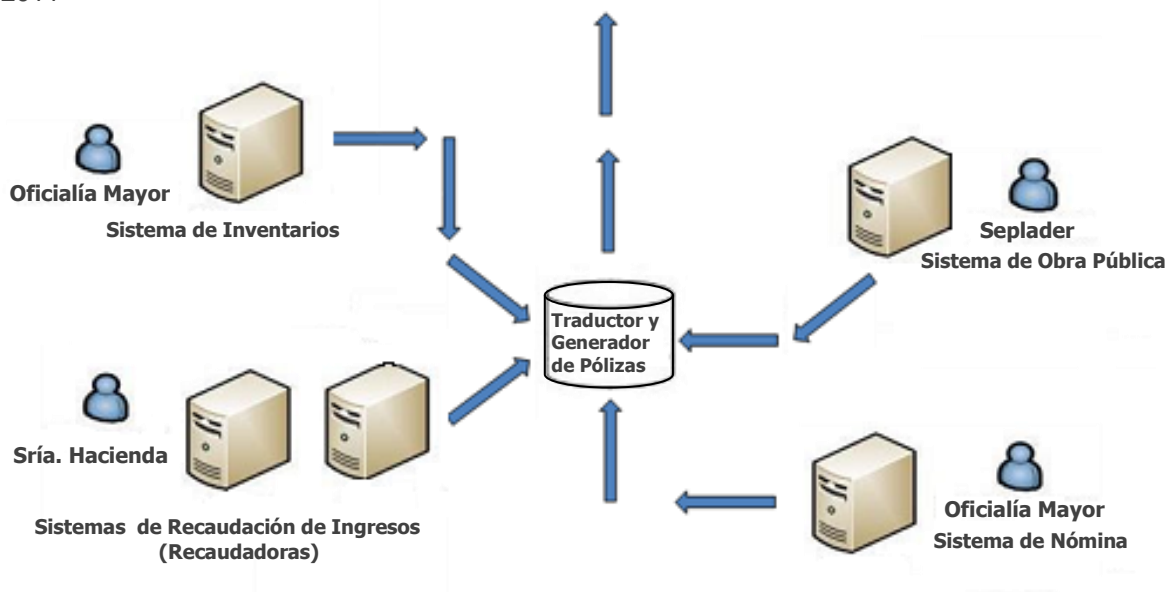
2011

Oficialía Mayor

Sistema de Inventarios

Seplader

Sistema de Obra Pública

Traductor y Generador de Pólizas

Sría. Hacienda

Sistemas de Recaudación de Ingresos (Recaudadoras)

Oficialía Mayor

Sistema de Nómina